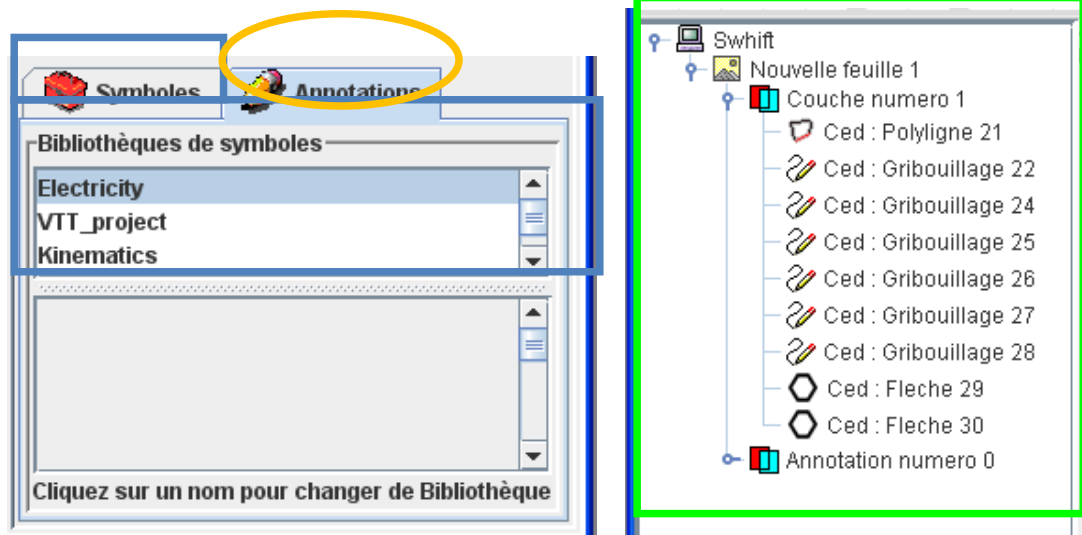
Symboles
Annotations
Bibliothèques de symboles
Electricity
VTT_project
Kinematics
Cliquez sur un nom pour changer de Bibliothèque

Swhift
Nouvelle feuille 1
Couche numero 1
Ced : Polyligne 21
Ced : Gribouillage 22
Ced : Gribouillage 24
Ced : Gribouillage 25
Ced : Gribouillage 26
Ced : Gribouillage 27
Ced : Gribouillage 28
Ced : Fleche 29
Ced : Fleche 30
Annotation numero 0